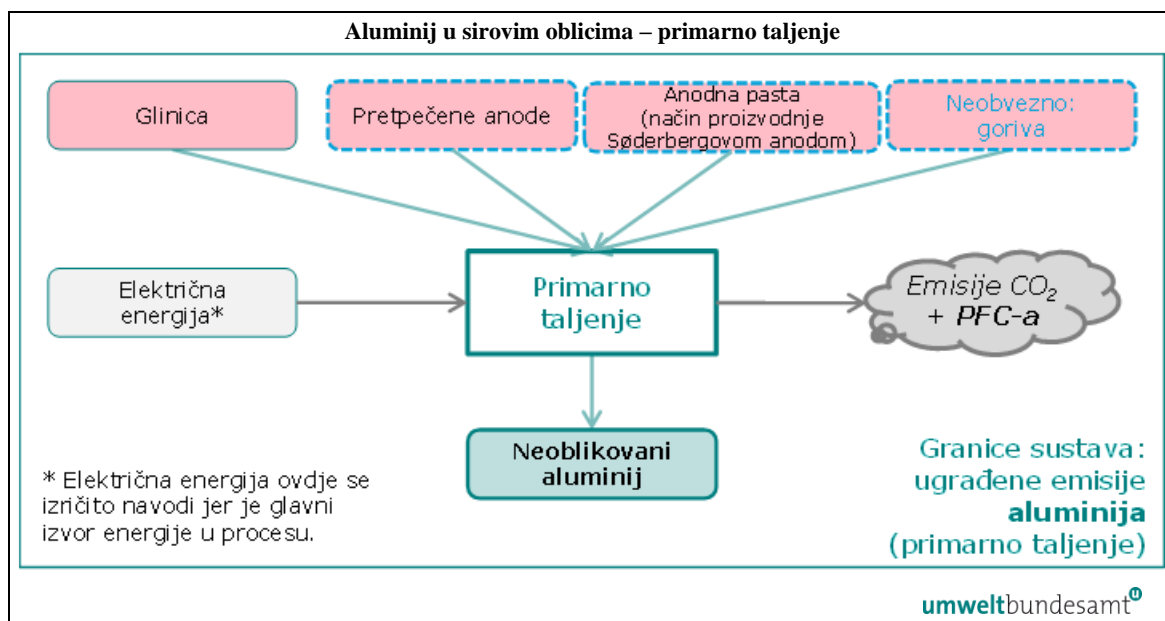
Aluminij u sirovim oblicima – primarno taljenje

Glinica

Pretpečene anode

Anodna pasta (način proizvodnje Søderbergovom anodom)

Neobvezno: goriva

Električna energija*

Primarno taljenje

Emisije $CO_2$ + PFC-a

Neoblikovani aluminij

* Električna energija ovdje se izričito navodi jer je glavni izvor energije u procesu.

Granice sustava: ugrađene emisije aluminija (primarno taljenje)

umweltbundesamt